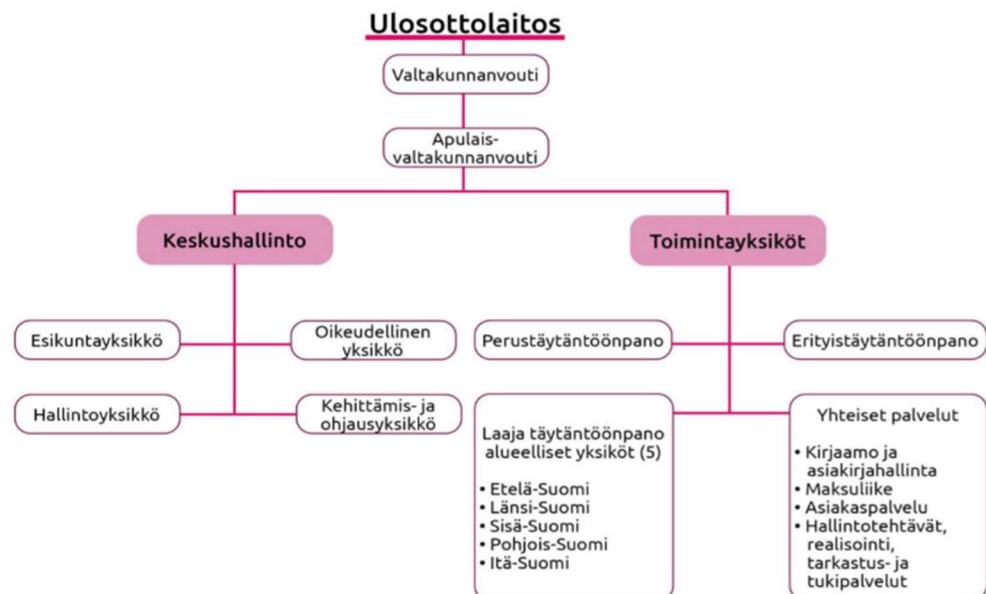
Ulosottolaitos

Valtakunnanvouti

Apulaisvaltakunnanvouti

Keskushallinto

Toimintayksiköt

Esikuntayksikkö

Oikeudellinen yksikkö

Hallintoyksikkö

Kehittämis- ja ohjausyksikkö

Perustäytäntöönpano

Erityistäytäntöönpano

Laaja täytäntöönpano alueelliset yksiköt (5)

• Etelä-Suomi
• Länsi-Suomi
• Sisä-Suomi
• Pohjois-Suomi
• Itä-Suomi

Yhteiset palvelut

• Kirjaamo ja asiakirjahallinta
• Maksuliike
• Asiakaspalvelu
• Hallintotehtävät, realisointi, tarkastus- ja tukipalvelut